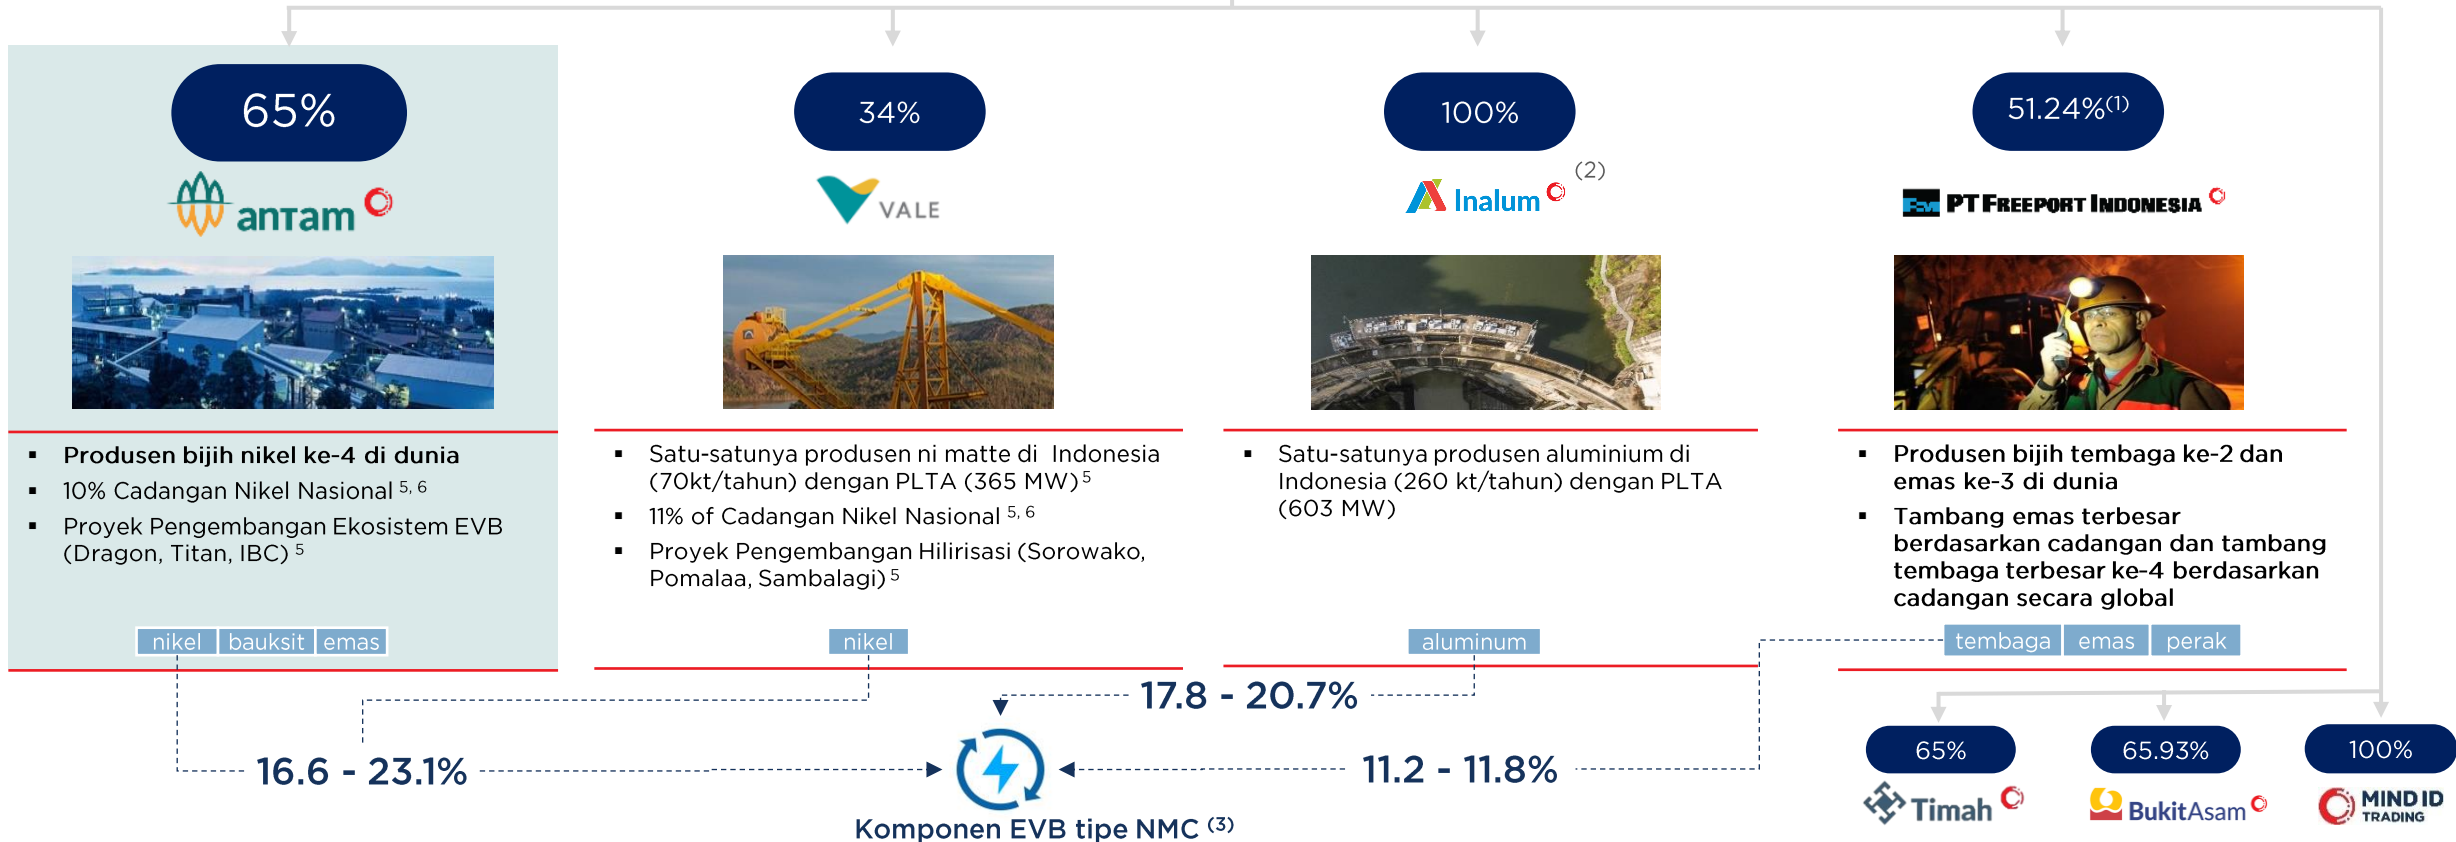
65%

antam

▪ Produsen bijih nikel ke-4 di dunia
▪ 10% Cadangan Nikel Nasional $^{5, 6}$
▪ Proyek Pengembangan Ekosistem EVB (Dragon, Titan, IBC) $^{5}$

nikel bauksit emas

34%

VALE

▪ Satu-satunya produsen ni matte di Indonesia (70kt/tahun) dengan PLTA (365 MW) $^{5}$
▪ 11% of Cadangan Nikel Nasional $^{5, 6}$
▪ Proyek Pengembangan Hilirisasi (Sorowako, Pomalaa, Sambalagi) $^{5}$

nikel

100%

Inalum (2)

▪ Satu-satunya produsen aluminium di Indonesia (260 kt/tahun) dengan PLTA (603 MW)

aluminum

51.24%$^{(1)}$

PT FREEPORT INDONESIA

▪ Produsen bijih tembaga ke-2 dan emas ke-3 di dunia
▪ Tambang emas terbesar berdasarkan cadangan dan tambang tembaga terbesar ke-4 berdasarkan cadangan secara global

tembaga emas perak

17.8 - 20.7%

16.6 - 23.1%

11.2 - 11.8%

Komponen EVB tipe NMC $^{(3)}$

65%
Timah

65.93%
BukitAsam

100%
MIND ID TRADING